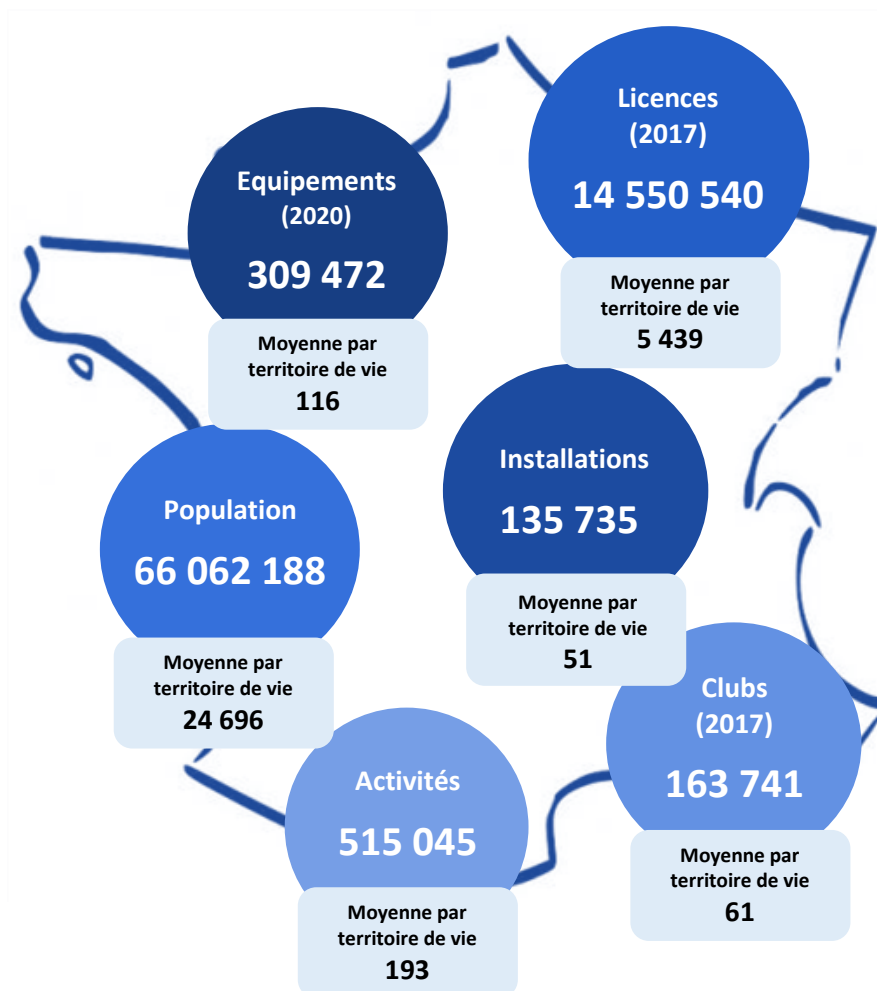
Licences
(2017)
14 550 540
Moyenne par territoire de vie
5 439

Equipements
(2020)
309 472
Moyenne par territoire de vie
116

Installations
135 735
Moyenne par territoire de vie
51

Population
66 062 188
Moyenne par territoire de vie
24 696

Clubs
(2017)
163 741
Moyenne par territoire de vie
61

Activités
515 045
Moyenne par territoire de vie
193